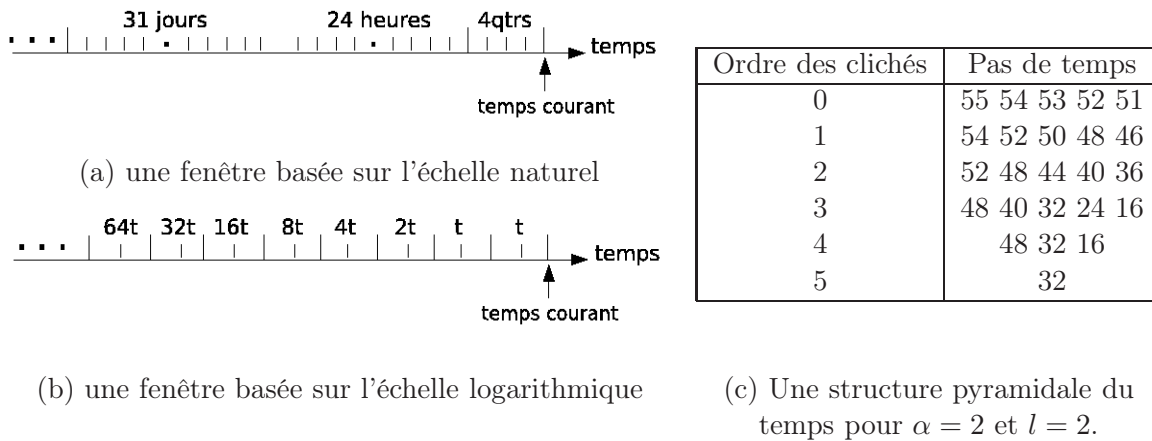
31 jours 24 heures 4qtrs

temps

temps courant

(a) une fenêtre basée sur l'échelle naturel

64t 32t 16t 8t 4t 2t t t

temps

temps courant

(b) une fenêtre basée sur l'échelle logarithmique

| Ordre des clichés | Pas de temps |
|---|---|
| 0 | 55 54 53 52 51 |
| 1 | 54 52 50 48 46 |
| 2 | 52 48 44 40 36 |
| 3 | 48 40 32 24 16 |
| 4 | 48 32 16 |
| 5 | 32 |

(c) Une structure pyramidale du temps pour $\alpha = 2$ et $l = 2$.